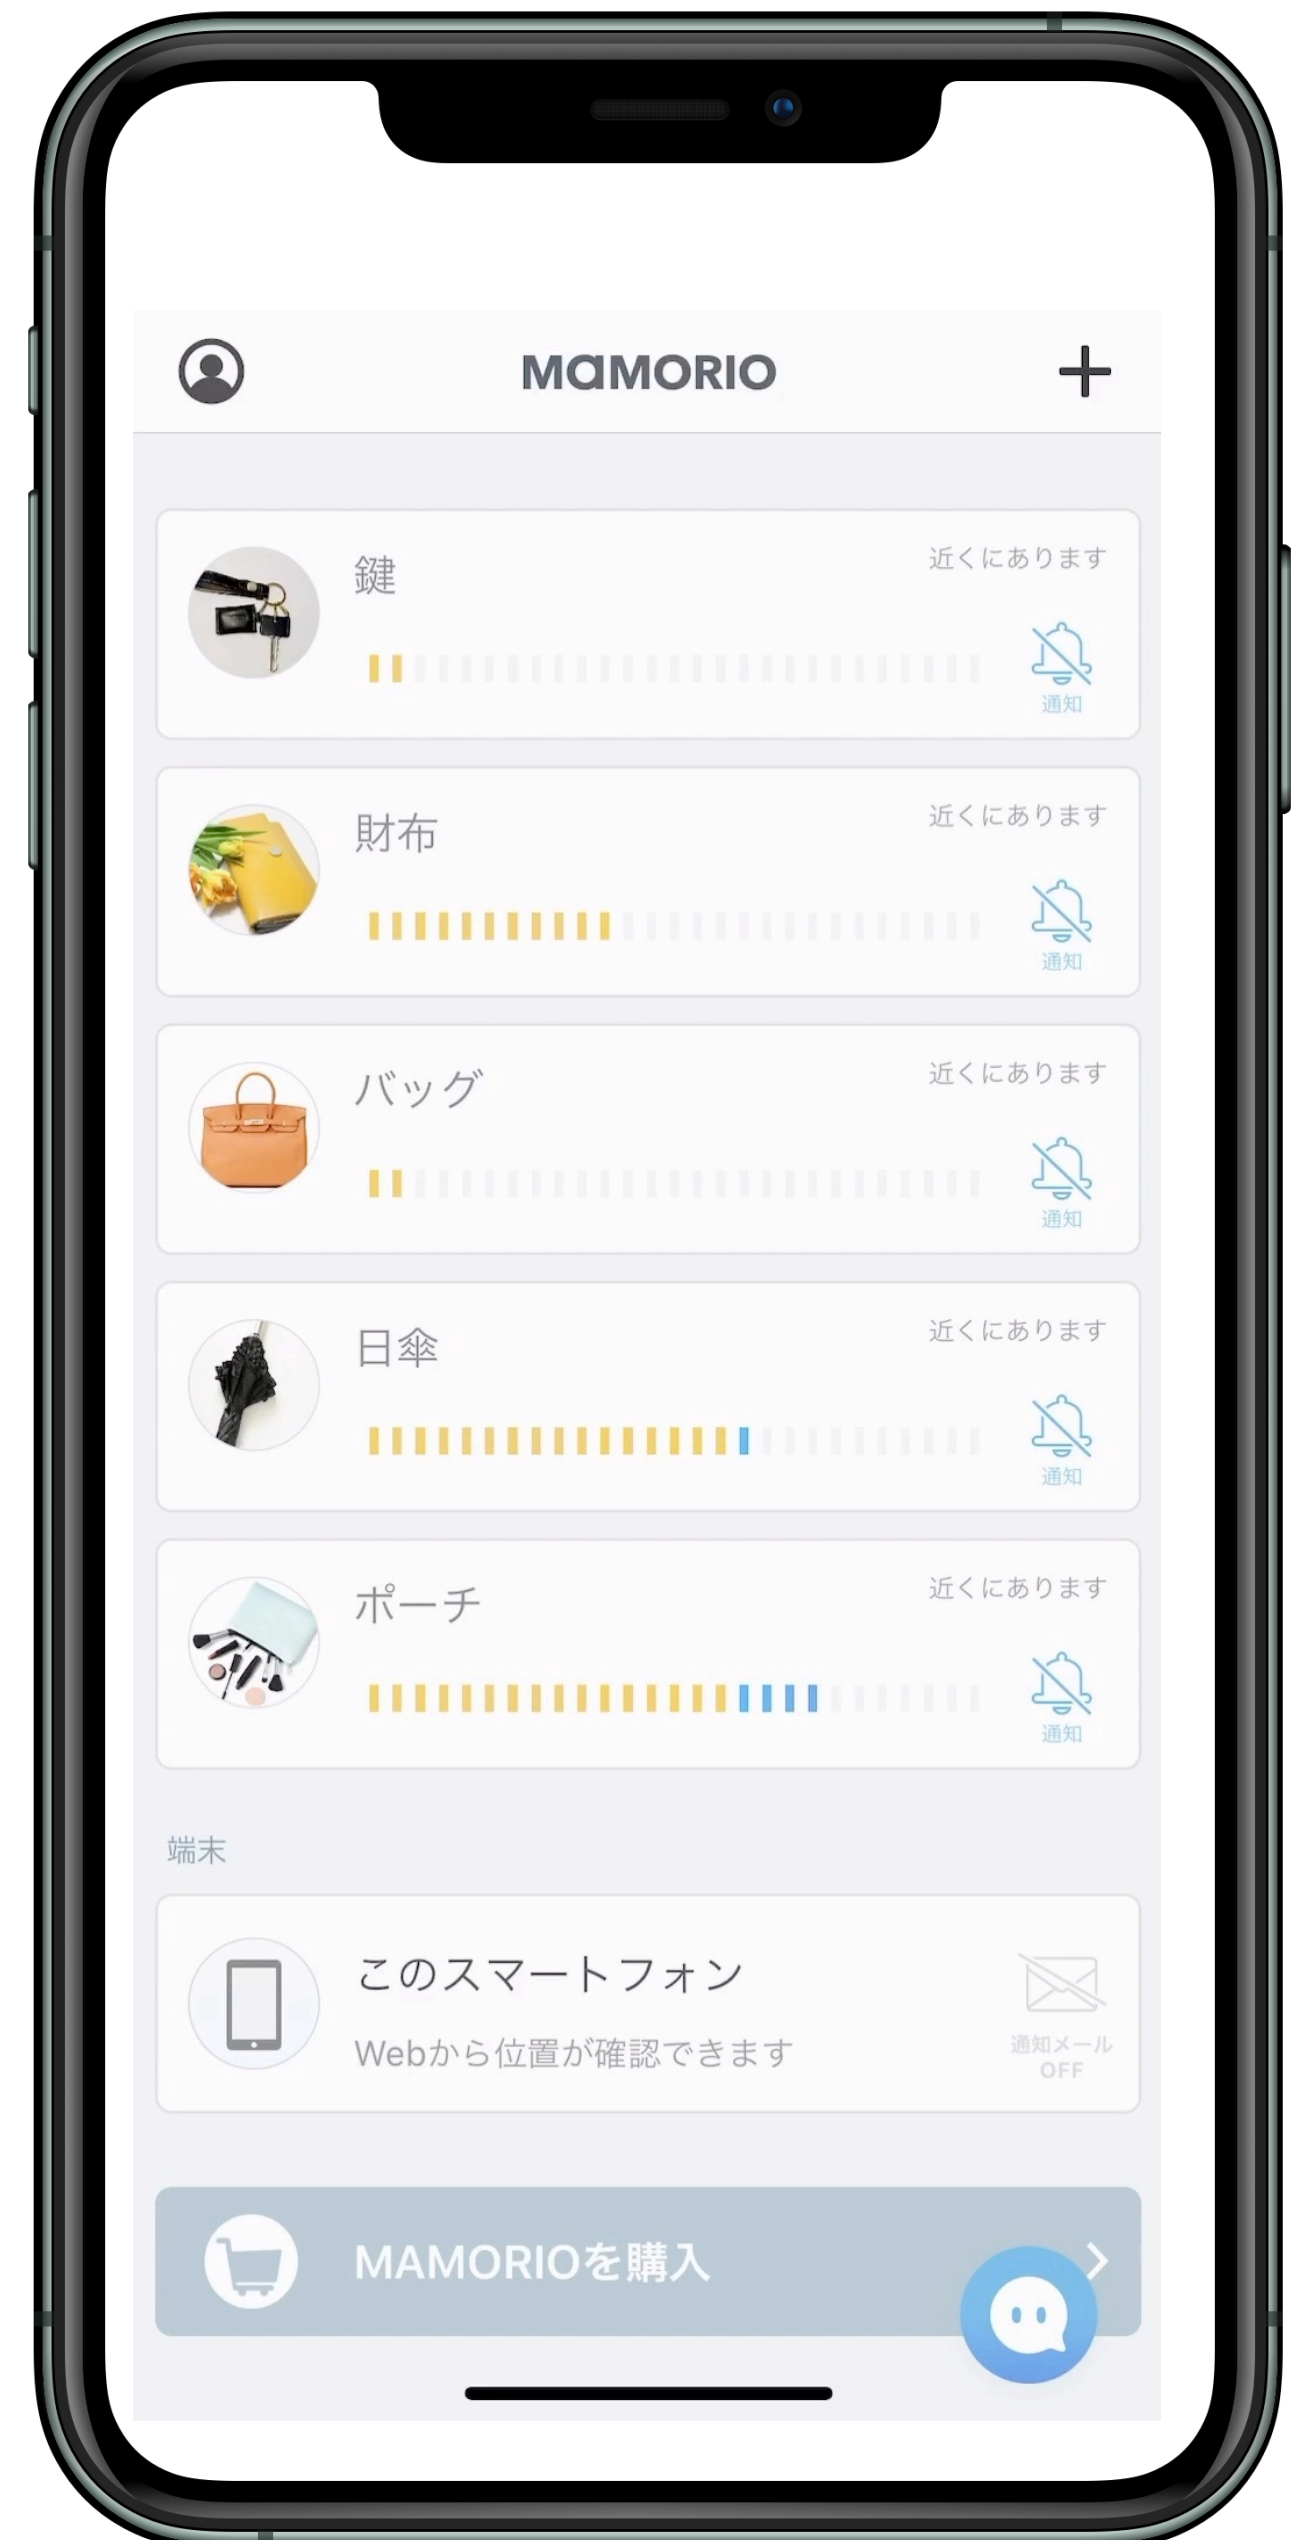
MAMORIO

鍵
近くにあります
通知

財布
近くにあります
通知

バッグ
近くにあります
通知

日傘
近くにあります
通知

ポーチ
近くにあります
通知

端末

このスマートフォン
Webから位置が確認できます
通知メール
OFF

MAMORIOを購入